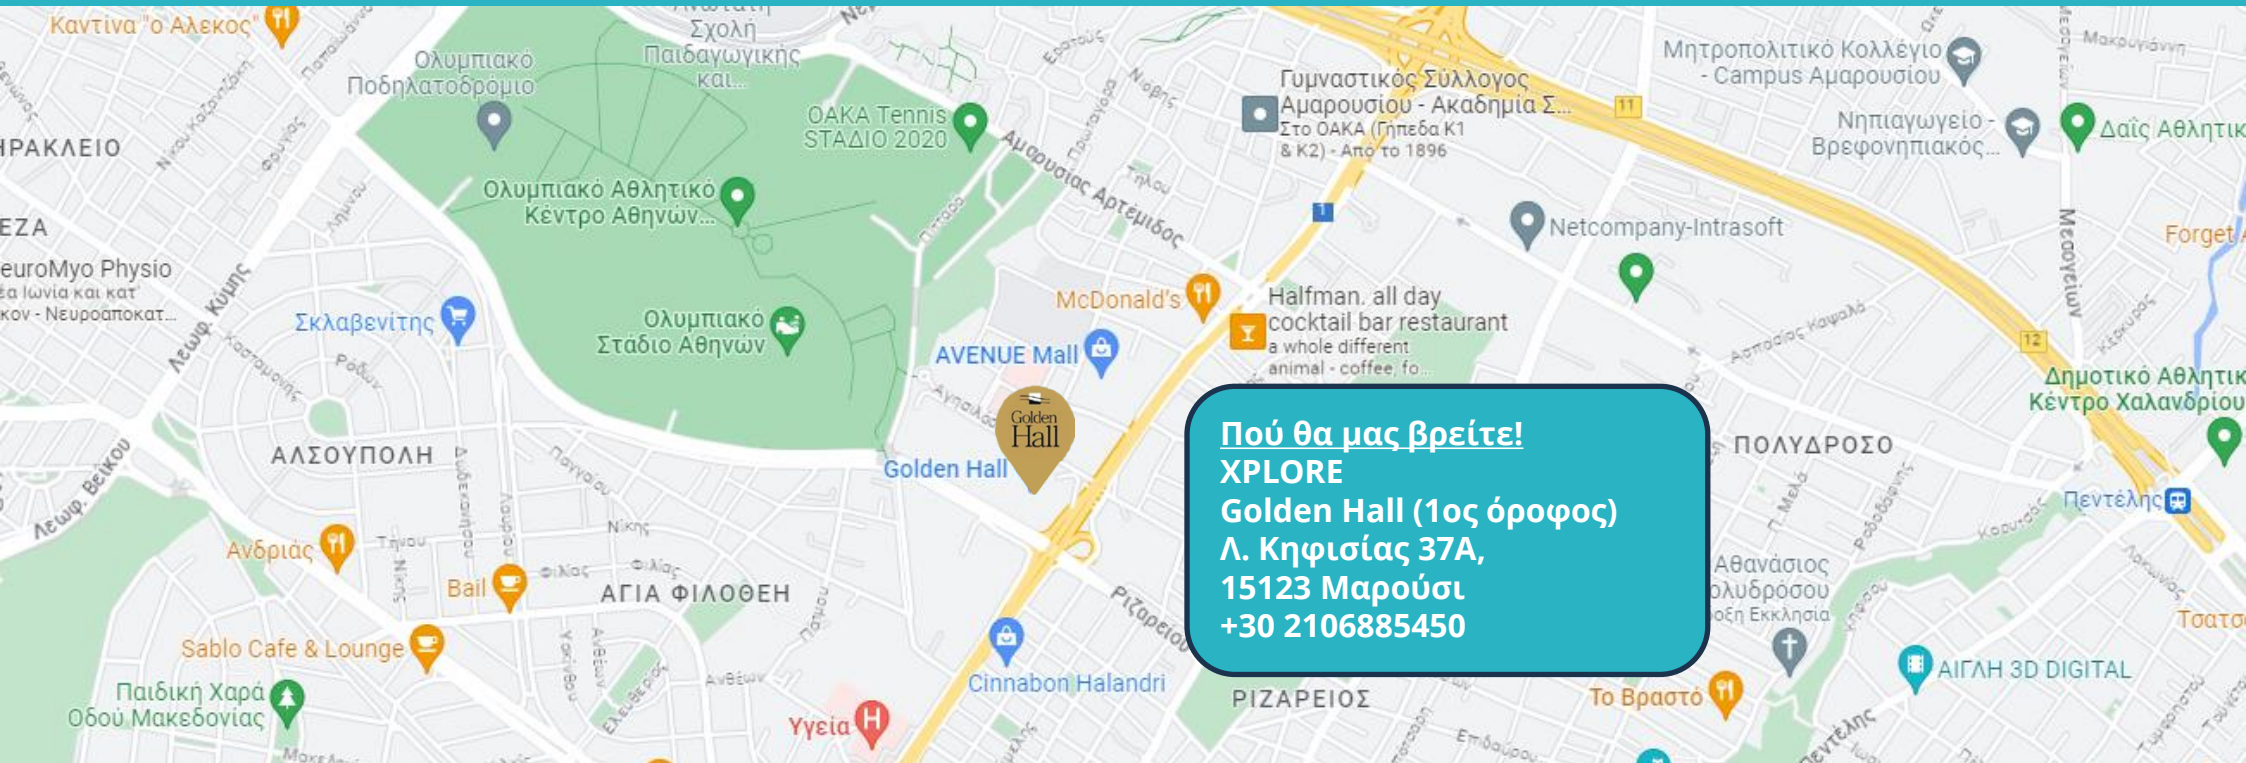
Καντίνα "ο Αλέκος"

Ολυμπιακό Ποδηλατοδρόμιο

Σχολή Παιδαγωγικής και...

ΟΑΚΑ Tennis ΣΤΑΔΙΟ 2020

Ολυμπιακό Αθλητικό Κέντρο Αθηνών...

Ολυμπιακό Στάδιο Αθηνών

ΗΡΑΚΛΕΙΟ

ΕΖΑ

euroMyo Physio

Σκλαβενίτης

Λεωφ. Κύμης

ΑΛΣΟΥΠΟΛΗ

Λεωφ. Βείκου

Ανδριάς

Bail

ΑΓΙΑ ΦΙΛΟΘΕΗ

Sablo Cafe & Lounge

Παιδική Χαρά Οδού Μακεδονίας

Υγεία

Γυμναστικός Σύλλογος Αμαρουσίου - Ακαδημία Σ... Στο ΟΑΚΑ (Γήπεδα Κ1 & Κ2) - Από το 1896

Αμαρουσίας Αρτέμιδος

McDonald's

Halfman. all day cocktail bar restaurant a whole different animal - coffee, fo...

AVENUE Mall

Golden Hall

Golden Hall

Cinnabon Halandri

Ριζαρείου

ΡΙΖΑΡΕΙΟΣ

Μητροπολιτικό Κολλέγιο - Campus Αμαρουσίου

Νηπιαγωγείο - Βρεφονηπιακός...

Δαΐς Αθλητικ

Netcompany-Intrasoft

Forget

Μεσογείων

Δημοτικό Αθλητικ Κέντρο Χαλανδρίου

ΠΟΛΥΔΡΟΣΟ

Πεντέλης

Αθανάσιος ολυδρόσου οξη Εκκλησία

Το Βραστό

ΑΙΓΛΗ 3D DIGITAL

Πού θα μας βρείτε!
XPLORE
Golden Hall (1ος όροφος)
Λ. Κηφισίας 37Α,
15123 Μαρούσι
+30 2106885450